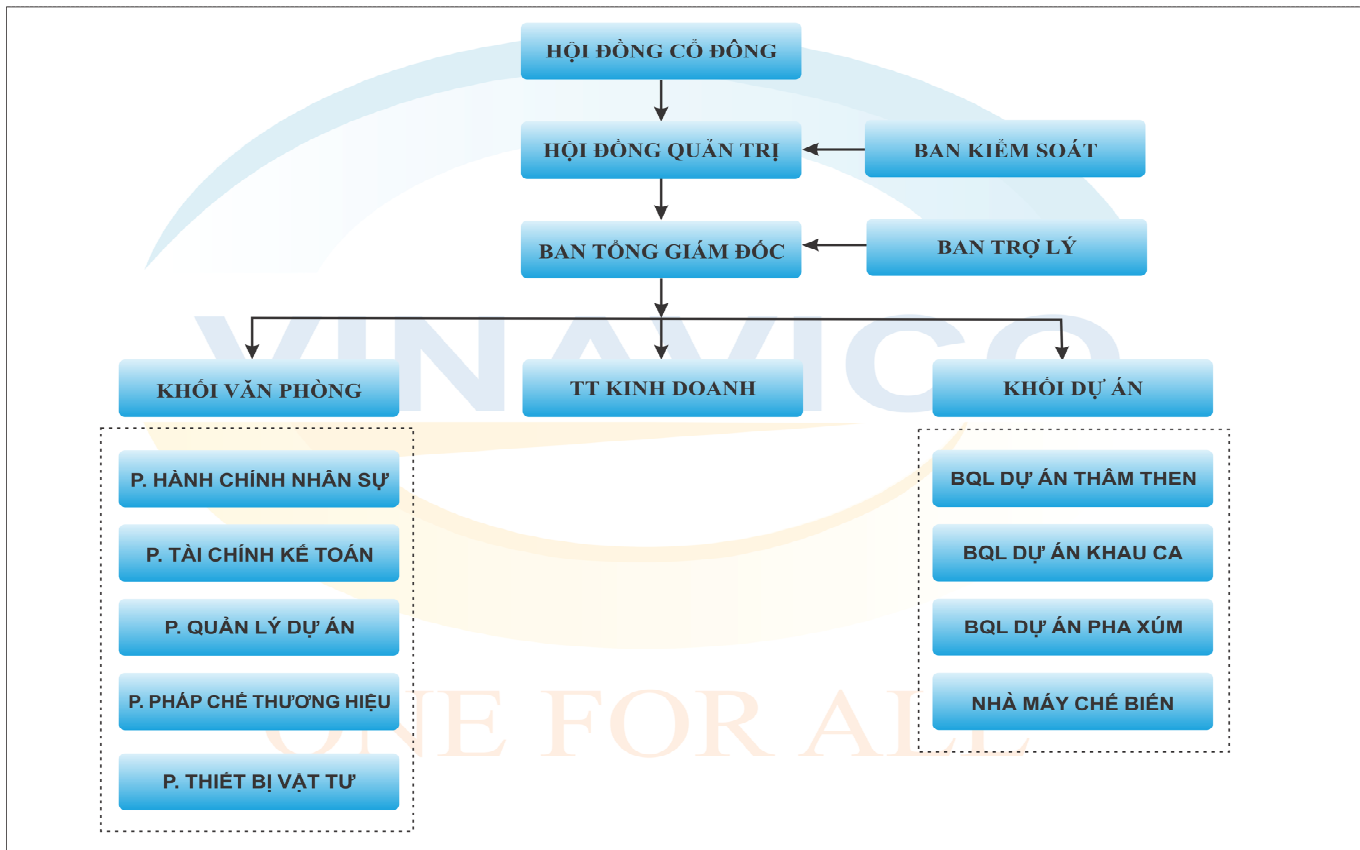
HỘI ĐỒNG CỔ ĐÔNG

HỘI ĐỒNG QUẢN TRỊ

BAN KIỂM SOÁT

BAN TỔNG GIÁM ĐỐC

BAN TRỢ LÝ

VINAVICO

KHỐI VĂN PHÒNG

TT KINH DOANH

KHỐI DỰ ÁN

P. HÀNH CHÍNH NHÂN SỰ

P. TÀI CHÍNH KẾ TOÁN

P. QUẢN LÝ DỰ ÁN

P. PHÁP CHẾ THƯƠNG HIỆU

P. THIẾT BỊ VẬT TƯ

BQL DỰ ÁN THÂM THEN

BQL DỰ ÁN KHAU CA

BQL DỰ ÁN PHA XÚM

NHÀ MÁY CHẾ BIẾN

ONE FOR ALL